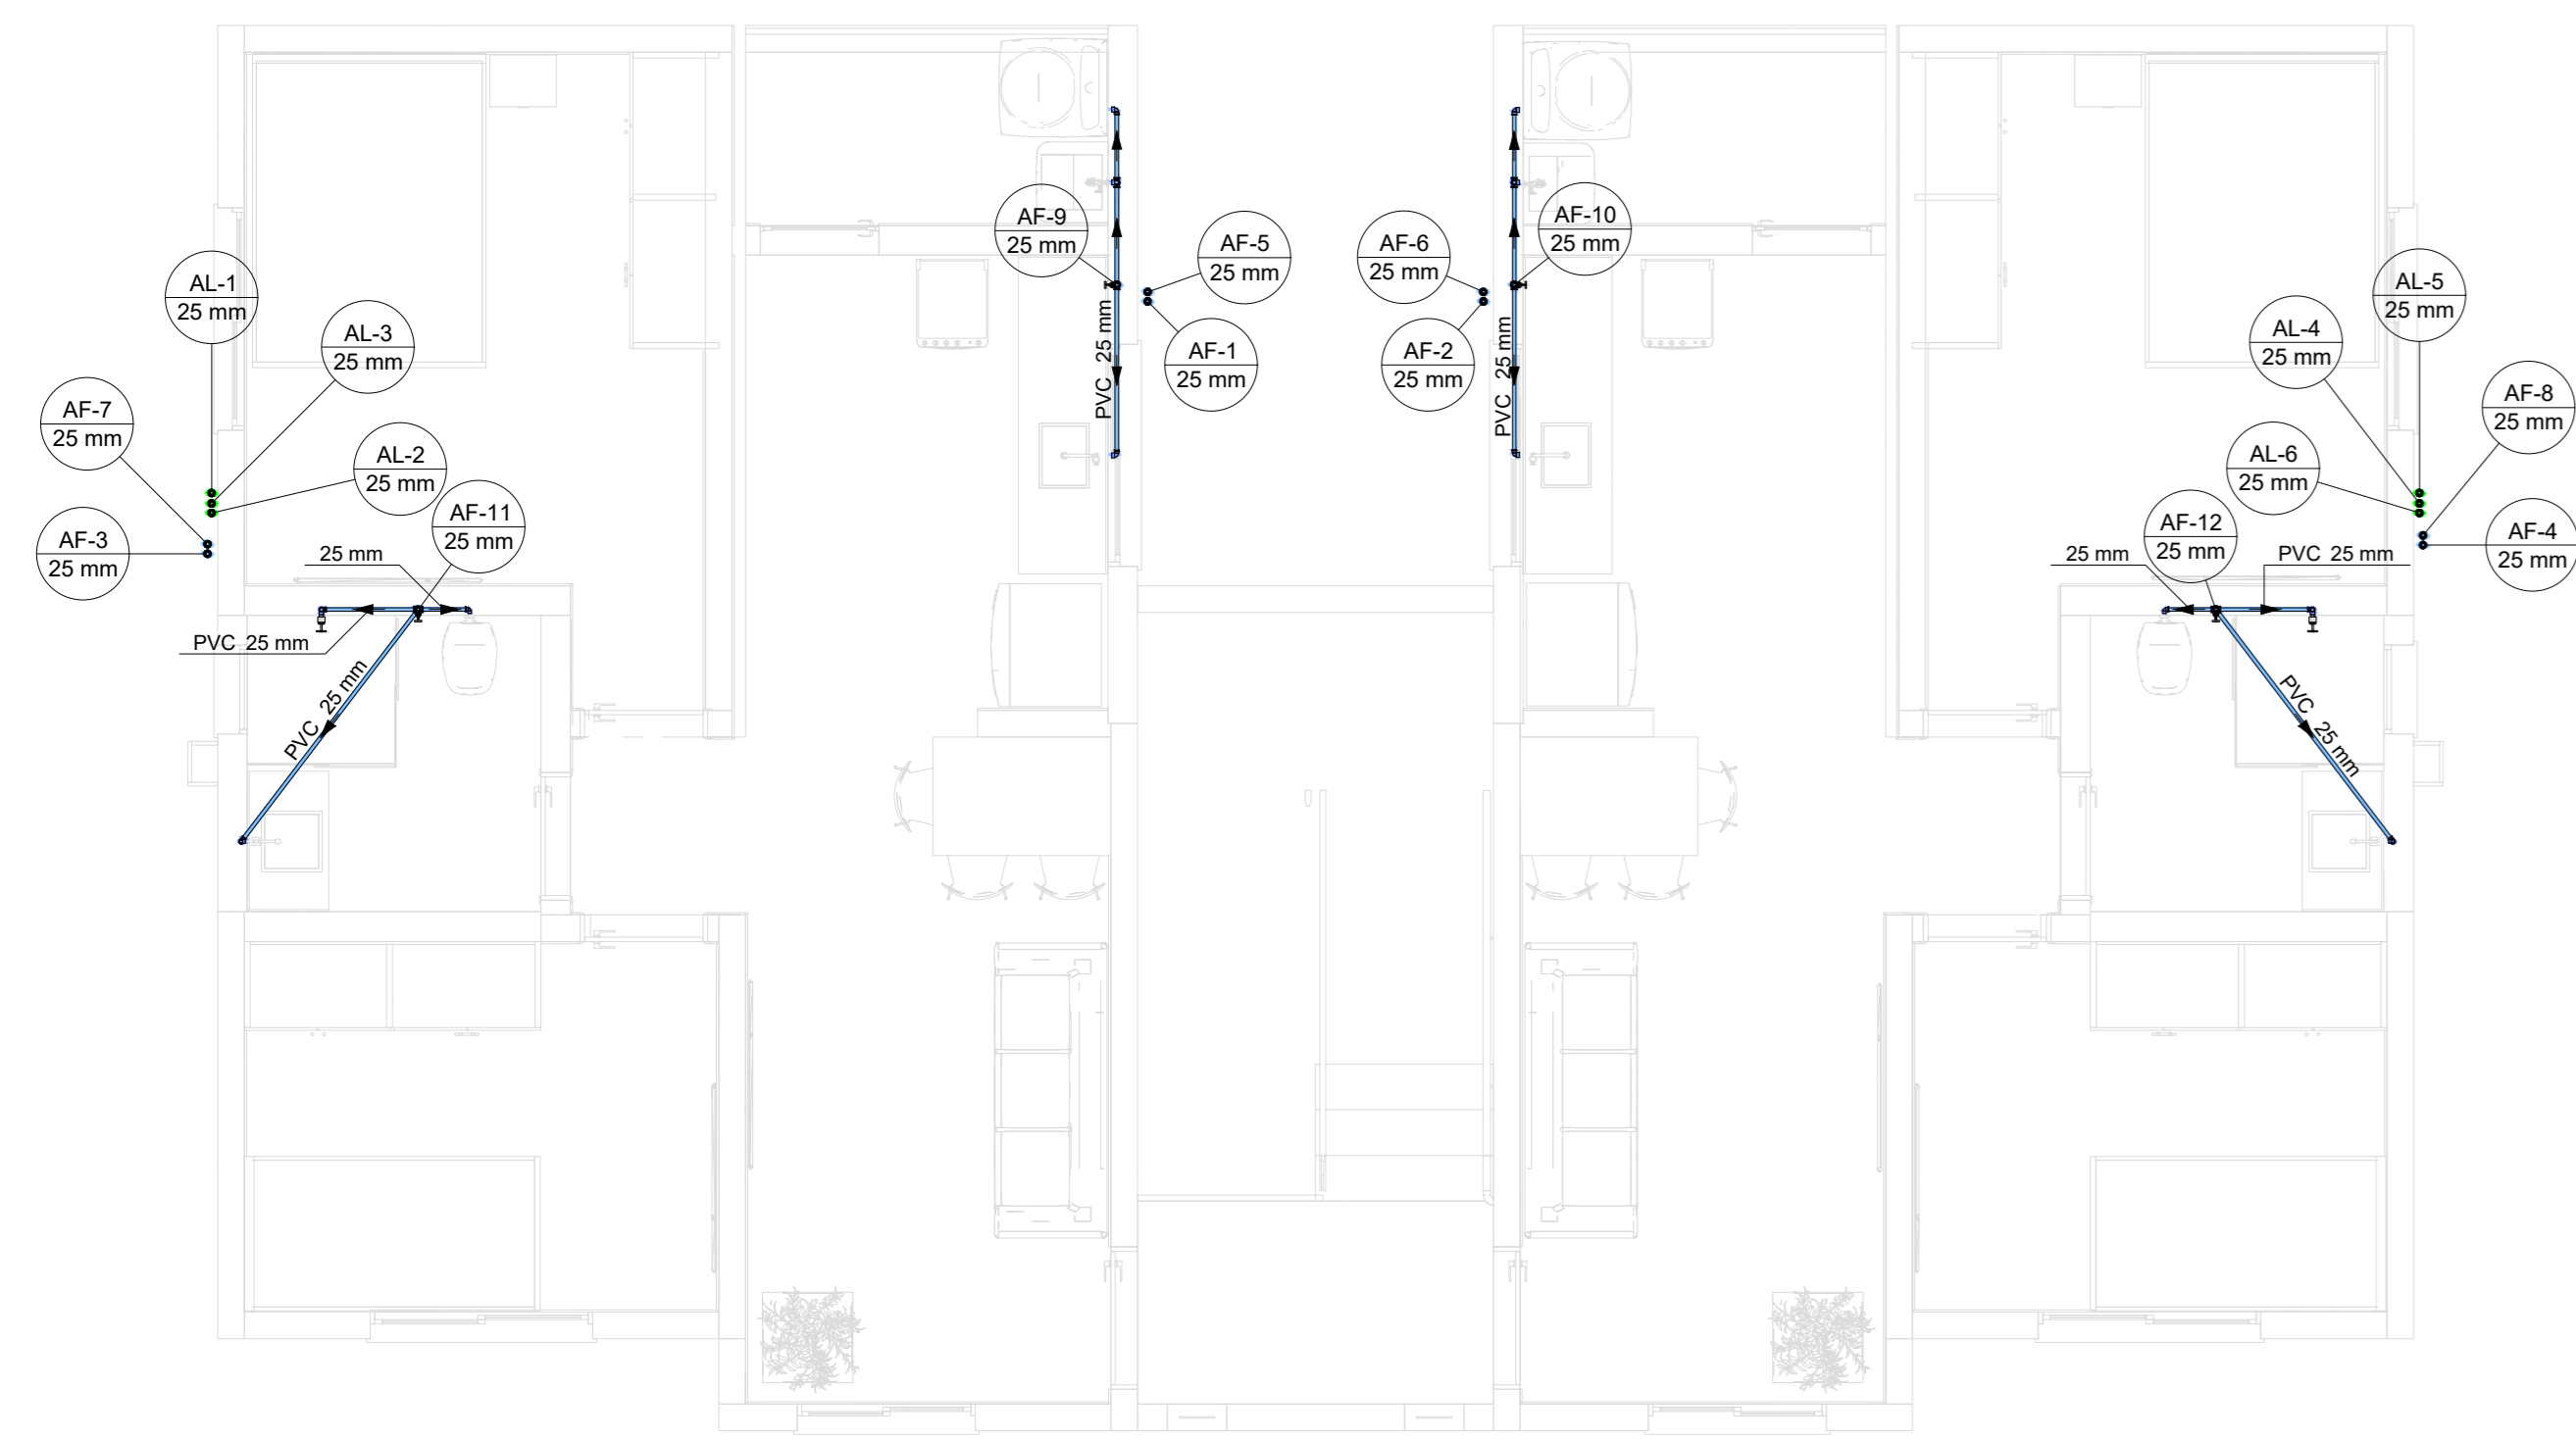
AF-9
25 mm

AF-5
25 mm

AF-1
25 mm

PVC 25 mm

AF-6
25 mm

AF-10
25 mm

AF-2
25 mm

PVC 25 mm

AL-1
25 mm

AL-3
25 mm

AF-7
25 mm

AL-2
25 mm

AF-11
25 mm

AF-3
25 mm

25 mm

PVC 25 mm

PVC 25 mm

AL-5
25 mm

AL-4
25 mm

AF-8
25 mm

AL-6
25 mm

AF-12
25 mm

AF-4
25 mm

25 mm

PVC 25 mm

PVC 25 mm